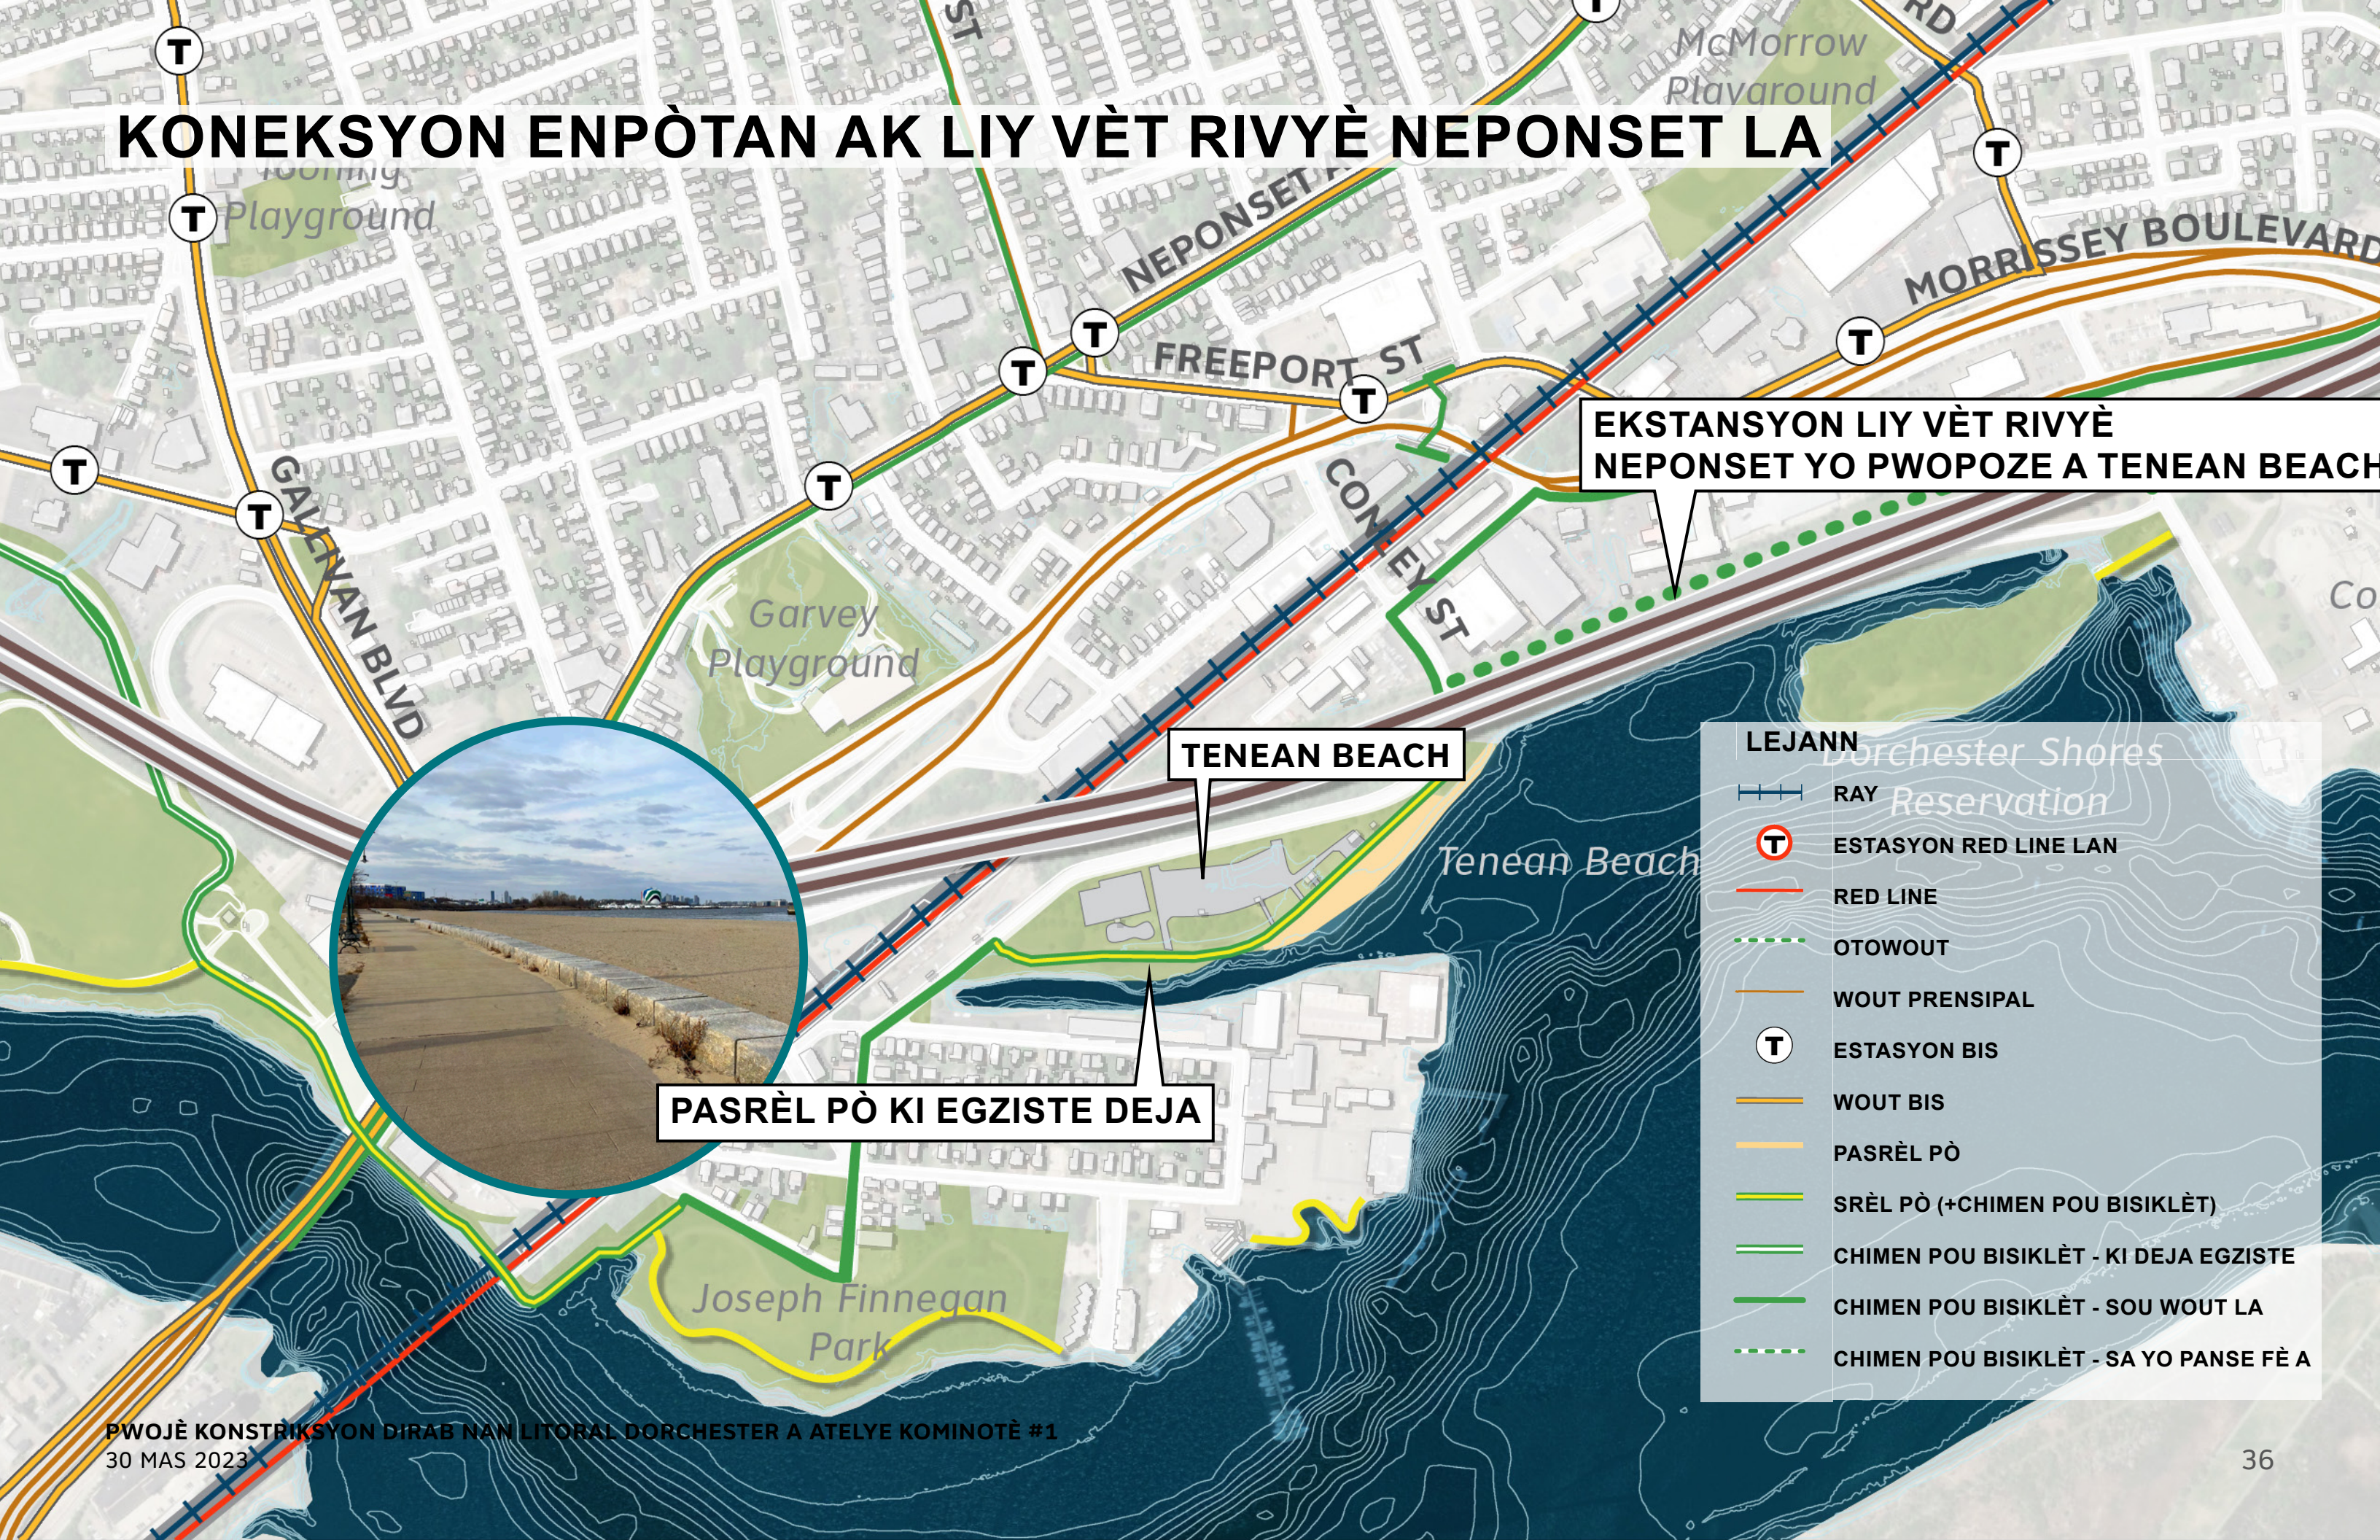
KONEKSYON ENPÒTAN AK LIY VÈT RIVYÈ NEPONSET LA

McMorrow Playground

Tooling Playground

NEPONSET AVE

MORRISSEY BOULEVARD

FREEPORT ST

GALLIVAN BLVD

CONLEY ST

ST

RD

EKSTANSYON LIY VÈT RIVYÈ NEPONSET YO PWOPOZE A TENEAN BEACH

Garvey Playground

TENEAN BEACH

Tenean Beach

Co

PASRÈL PÒ KI EGZISTE DEJA

Joseph Finnegan Park

LEJANN

Dorchester Shores Reservation

RAY

ESTASYON RED LINE LAN

RED LINE

OTOWOUT

WOUT PRENSIPAL

ESTASYON BIS

WOUT BIS

PASRÈL PÒ

SRÈL PÒ (+CHIMEN POU BISIKLÈT)

CHIMEN POU BISIKLÈT - KI DEJA EGZISTE

CHIMEN POU BISIKLÈT - SOU WOUT LA

CHIMEN POU BISIKLÈT - SA YO PANSE FÈ A

PWOJÈ KONSTRIKSYON DIRAB NAN LITORAL DORCHESTER A ATELYE KOMINOTÈ #1
30 MAS 2023

36